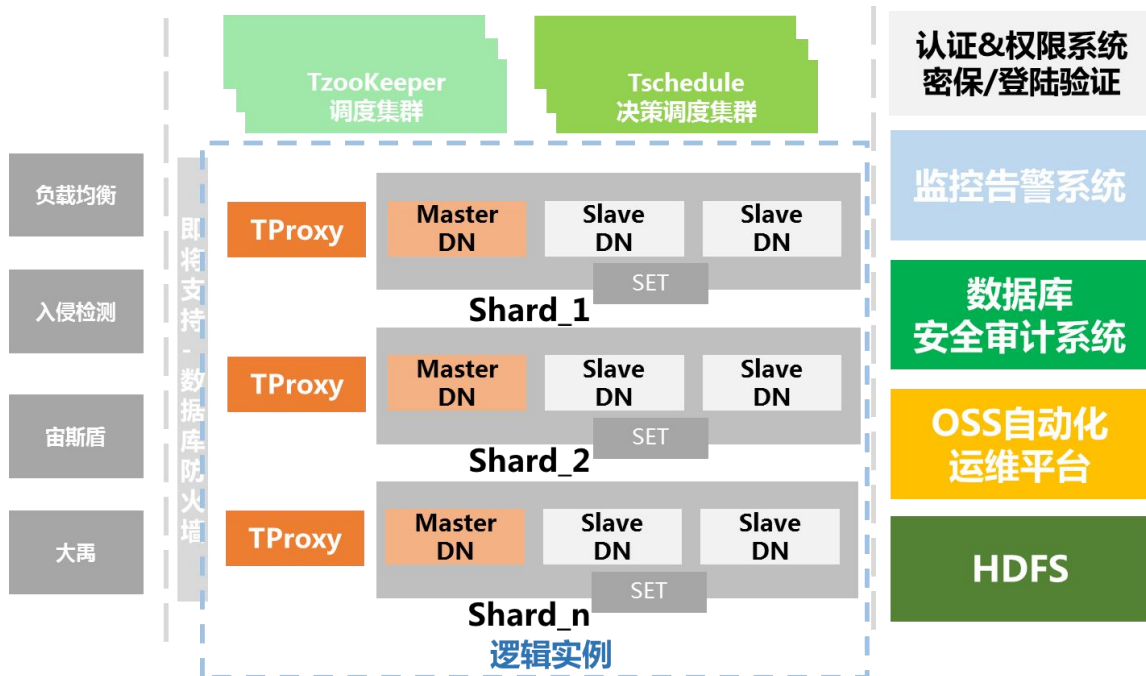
TzooKeeper
调度集群

Tschedule
决策调度集群

认证&权限系统
密保/登陆验证

负载均衡

入侵检测

宙斯盾

大禹

即将支持-数据库防火墙

TProxy

Master DN

Slave DN

Slave DN

SET

Shard_1

TProxy

Master DN

Slave DN

Slave DN

SET

Shard_2

TProxy

Master DN

Slave DN

Slave DN

SET

Shard_n

逻辑实例

监控告警系统

数据库
安全审计系统

OSS自动化
运维平台

HDFS